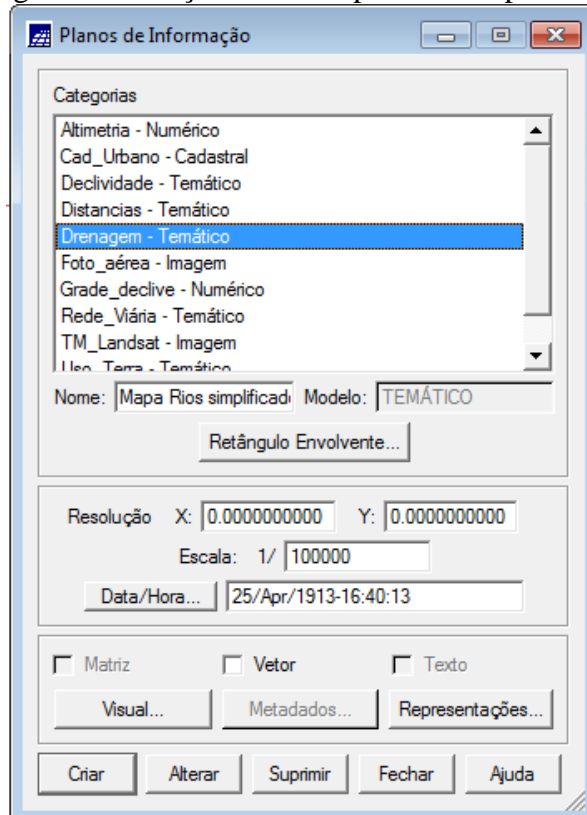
Planos de Informação

Categorias

Altimetria - Numérico
Cad_Urbano - Cadastral
Declividade - Temático
Distancias - Temático
Drenagem - Temático
Foto_aérea - Imagem
Grade_declive - Numérico
Rede_Viária - Temático
TM_Landsat - Imagem
Uso_Terra - Temático

Nome: Mapa Rios simplificad Modelo: TEMÁTICO

Retângulo Envolvente...

Resolução X: 0.0000000000 Y: 0.0000000000

Escala: 1/ 100000

Data/Hora... 25/Apr/1913-16:40:13

Matriz Vetor Texto

Visual... Metadados... Representações...

Criar Alterar Suprimir Fechar Ajuda